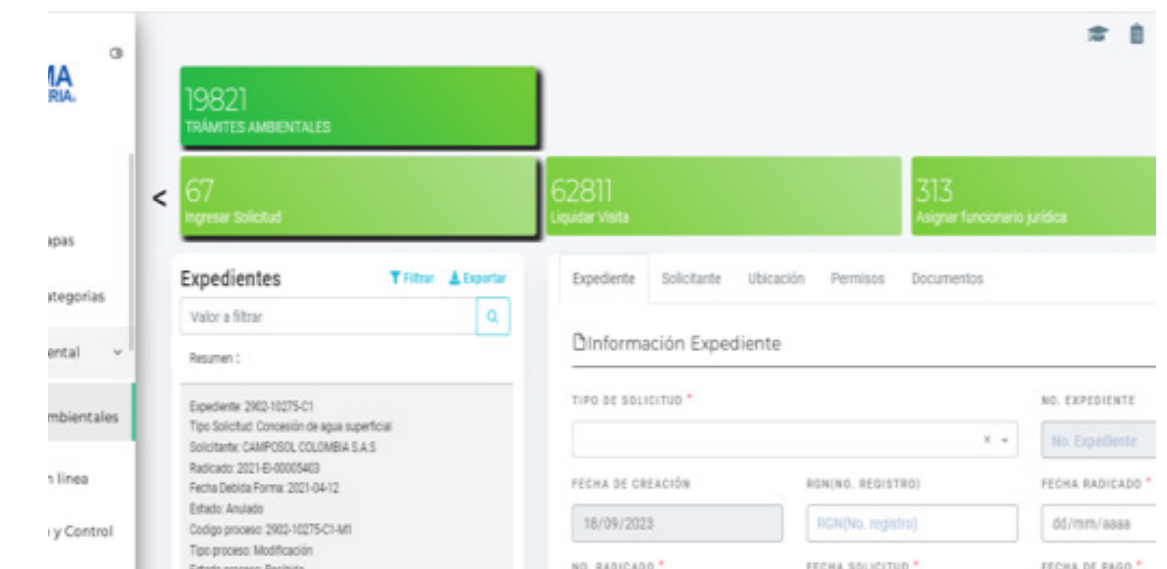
MA
RIA.

ıpas

ategorias

ental

mbientales

n línea

y Control

19821
TRÁMITES AMBIENTALES

<

67
Ingresar Solicitud

62811
Liquidar Visita

313
Asignar funcionario jurídica

Expedientes

Filtrar Exportar

Valor a filtrar

Resumen :

Expediente: 2902-10275-C1
Tipo Solicitud: Concesión de agua superficial
Solicitante: CAMPOSOL COLOMBIA S.A.S
Radicado: 2021-EI-00005403
Fecha Debida Forma: 2021-04-12
Estado: Anulado
Codigo proceso: 2902-10275-C1-M1
Tipo proceso: Modificación
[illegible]

Expediente Solicitante Ubicación Permisos Documentos

Información Expediente

TIPO DE SOLICITUD *

NO. EXPEDIENTE

No. Expediente

FECHA DE CREACIÓN

18/09/2023

RGN(NO. REGISTRO)

RGN(No. registro)

FECHA RADICADO *

dd/mm/aaaa

NO. RADICADO *

FECHA SOLICITUD *

FECHA DE PAGO *